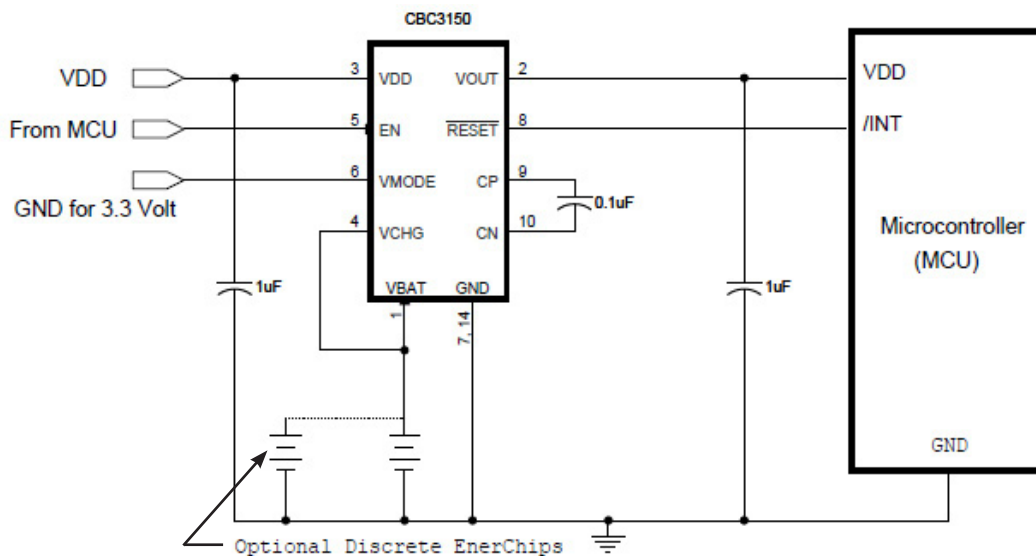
CBC3150

VDD

From MCU

GND for 3.3 Volt

3 VDD

5 EN

6 VMODE

4 VCHG

VOUT 2

$\overline{RESET}$ 8

CP 9

CN 10

0.1uF

VBAT

GND

1

7, 14

1uF

1uF

VDD

/INT

Microcontroller (MCU)

GND

Optional Discrete EnerChips